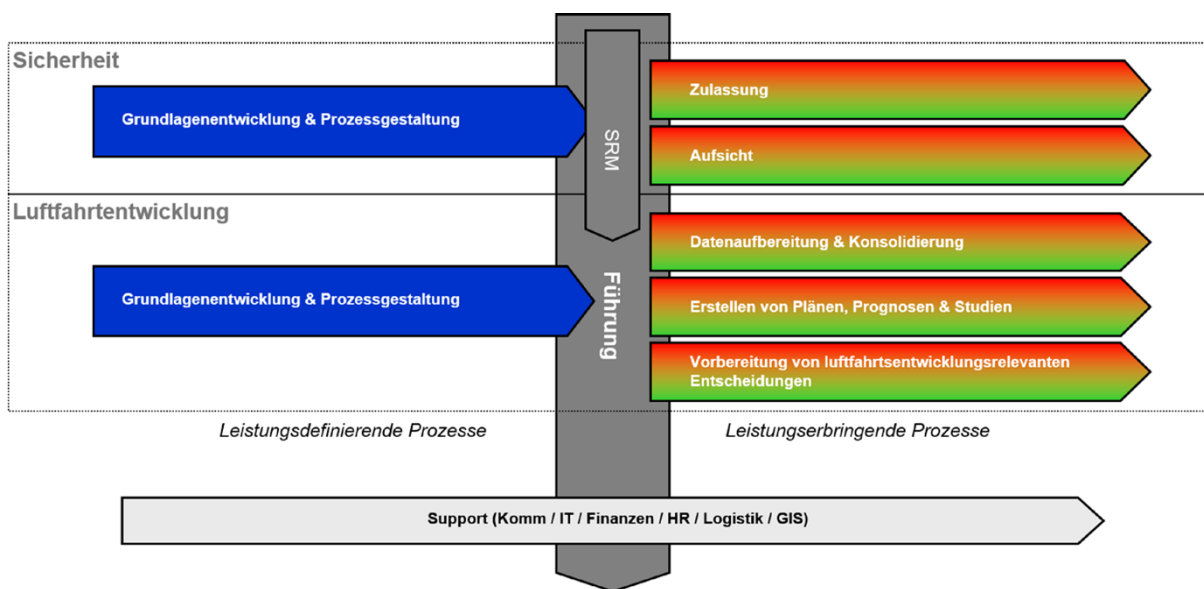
Sicherheit

Grundlagenentwicklung & Prozessgestaltung

SRM

Zulassung

Aufsicht

Luftfahrtentwicklung

Grundlagenentwicklung & Prozessgestaltung

Führung

Datenaufbereitung & Konsolidierung

Erstellen von Plänen, Prognosen & Studien

Vorbereitung von luftfahrtsentwicklungsrelevanten Entscheidungen

Leistungsdefinierende Prozesse

Leistungserbringende Prozesse

Support (Komm / IT / Finanzen / HR / Logistik / GIS)